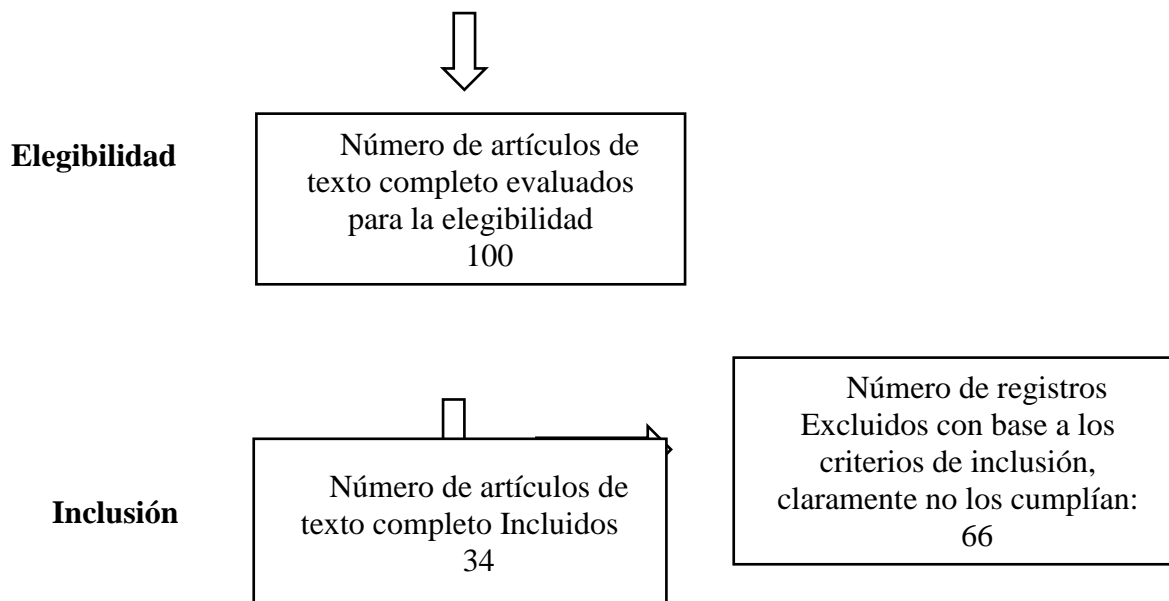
Elegibilidad

Número de artículos de texto completo evaluados para la elegibilidad
100

Inclusión

Número de artículos de texto completo Incluidos
34

Número de registros Excluidos con base a los criterios de inclusión, claramente no los cumplían:
66